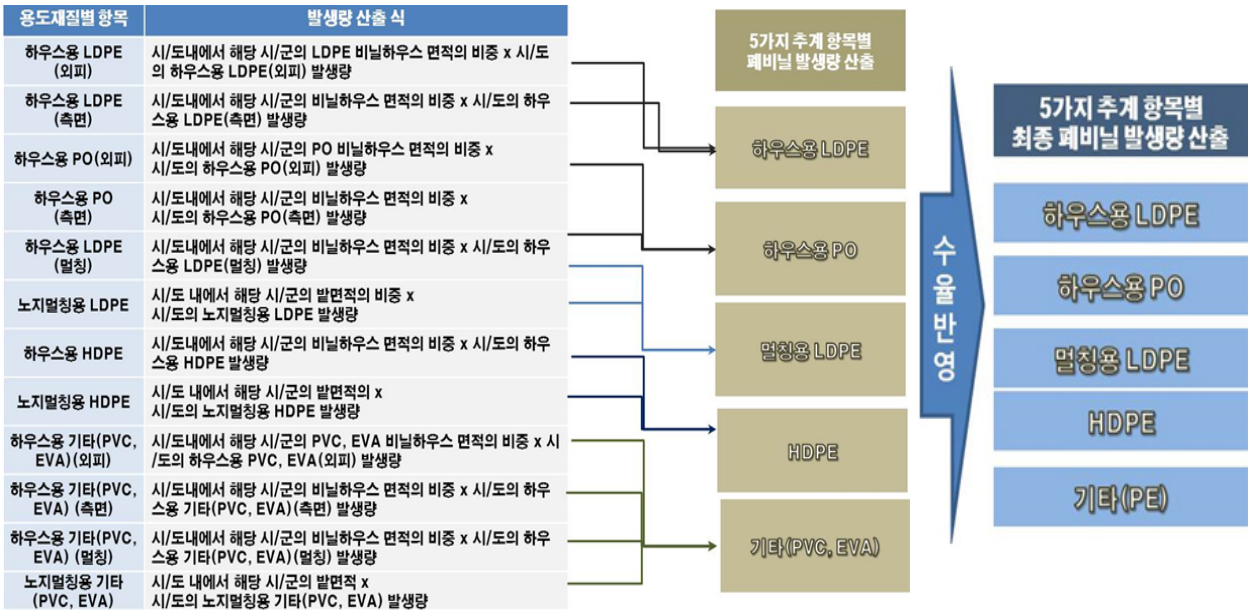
| 용도재질별 항목 | 발생량 산출 식 |
|---|---|
| 하우스용 LDPE (외피) | 시/도내에서 해당 시/군의 LDPE 비닐하우스 면적의 비중 x 시/도의 하우스용 LDPE(외피) 발생량 |
| 하우스용 LDPE (측면) | 시/도내에서 해당 시/군의 비닐하우스 면적의 비중 x 시/도의 하우스용 LDPE(측면) 발생량 |
| 하우스용 PO(외피) | 시/도내에서 해당 시/군의 PO 비닐하우스 면적의 비중 x 시/도의 하우스용 PO(외피) 발생량 |
| 하우스용 PO (측면) | 시/도내에서 해당 시/군의 비닐하우스 면적의 비중 x 시/도의 하우스용 PO(측면) 발생량 |
| 하우스용 LDPE (멀칭) | 시/도내에서 해당 시/군의 비닐하우스 면적의 비중 x 시/도의 하우스용 LDPE(멀칭) 발생량 |
| 노지멀칭용 LDPE | 시/도 내에서 해당 시/군의 밭면적의 비중 x 시/도의 노지멀칭용 LDPE 발생량 |
| 하우스용 HDPE | 시/도내에서 해당 시/군의 비닐하우스 면적의 비중 x 시/도의 하우스용 HDPE 발생량 |
| 노지멀칭용 HDPE | 시/도 내에서 해당 시/군의 밭면적의 x 시/도의 노지멀칭용 HDPE 발생량 |
| 하우스용 기타(PVC, EVA)(외피) | 시/도내에서 해당 시/군의 PVC, EVA 비닐하우스 면적의 비중 x 시/도의 하우스용 PVC, EVA(외피) 발생량 |
| 하우스용 기타(PVC, EVA) (측면) | 시/도내에서 해당 시/군의 비닐하우스 면적의 비중 x 시/도의 하우스용 기타(PVC, EVA)(측면) 발생량 |
| 하우스용 기타(PVC, EVA) (멀칭) | 시/도내에서 해당 시/군의 비닐하우스 면적의 비중 x 시/도의 하우스용 기타(PVC, EVA)(멀칭) 발생량 |
| 노지멀칭용 기타 (PVC, EVA) | 시/도 내에서 해당 시/군의 밭면적 x 시/도의 노지멀칭용 기타(PVC, EVA) 발생량 |

5가지 추계 항목별 폐비닐 발생량 산출

하우스용 LDPE

하우스용 PO

멀칭용 LDPE

HDPE

기타(PVC, EVA)

수율반영

5가지 추계 항목별 최종 폐비닐 발생량 산출

하우스용 LDPE

하우스용 PO

멀칭용 LDPE

HDPE

기타(PE)